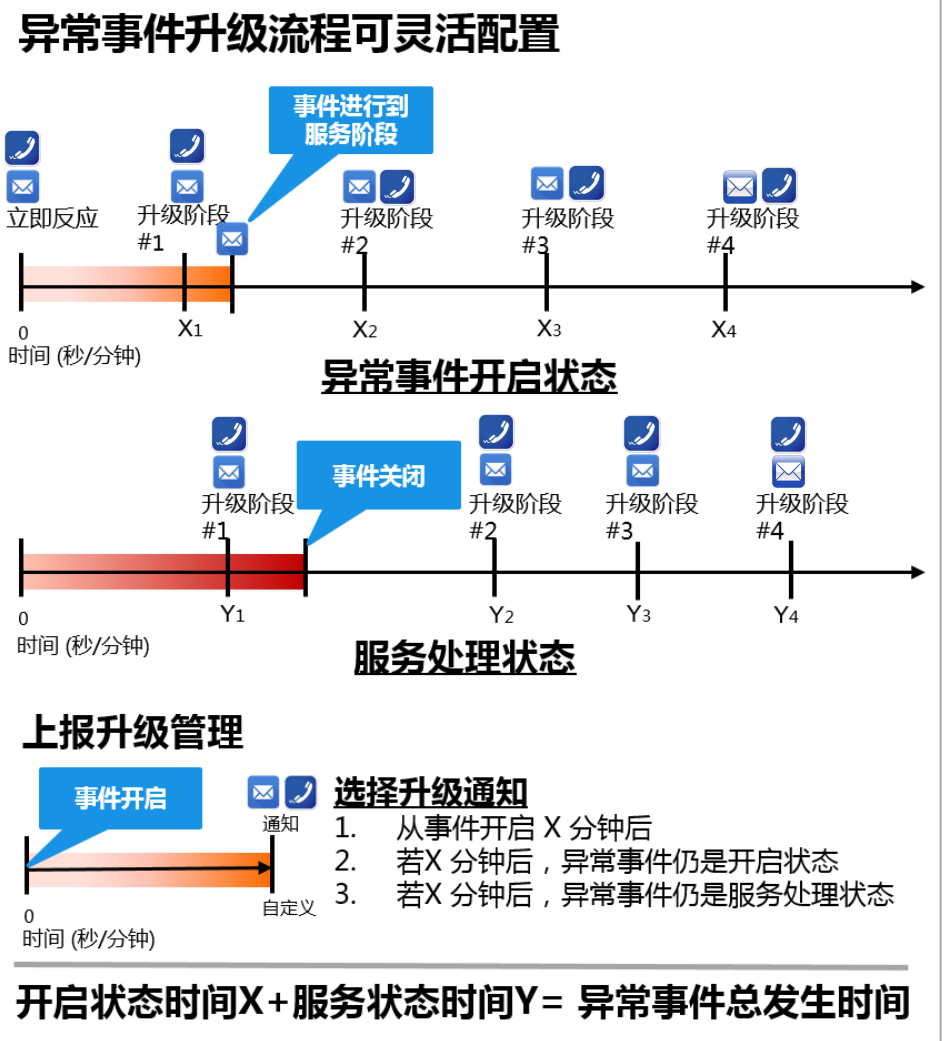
异常事件升级流程可灵活配置

事件进行到服务阶段

立即反应

升级阶段 #1

升级阶段 #2

升级阶段 #3

升级阶段 #4

0
时间 (秒/分钟)

X1 X2 X3 X4

异常事件开启状态

事件关闭

升级阶段 #1

升级阶段 #2

升级阶段 #3

升级阶段 #4

0
时间 (秒/分钟)

Y1 Y2 Y3 Y4

服务处理状态

上报升级管理

事件开启

通知

0
时间 (秒/分钟)

自定义

选择升级通知
1. 从事件开启 X 分钟后
2. 若X 分钟后，异常事件仍是开启状态
3. 若X 分钟后，异常事件仍是服务处理状态

开启状态时间X+服务状态时间Y= 异常事件总发生时间